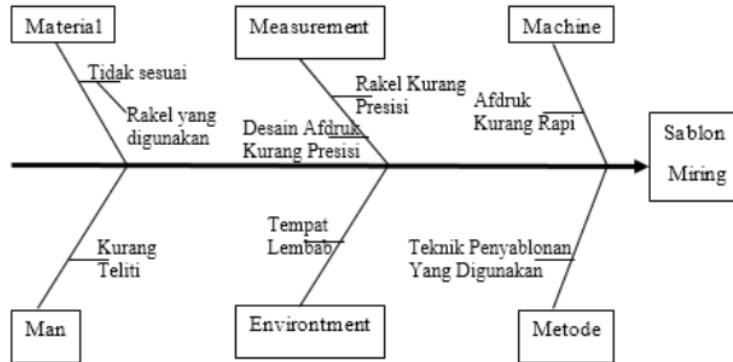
Materia1

Tidak sesuai

Rakel yang digunakan

Measurement

Rakel Kurang Presisi

Desain Afdruk Kurang Presisi

Machine

Afdruk Kurang Rapi

Sablon Miring

Kurang Teliti

Tempat Lembab

Teknik Penyablonan Yang Digunakan

Man

Environtment

Metode